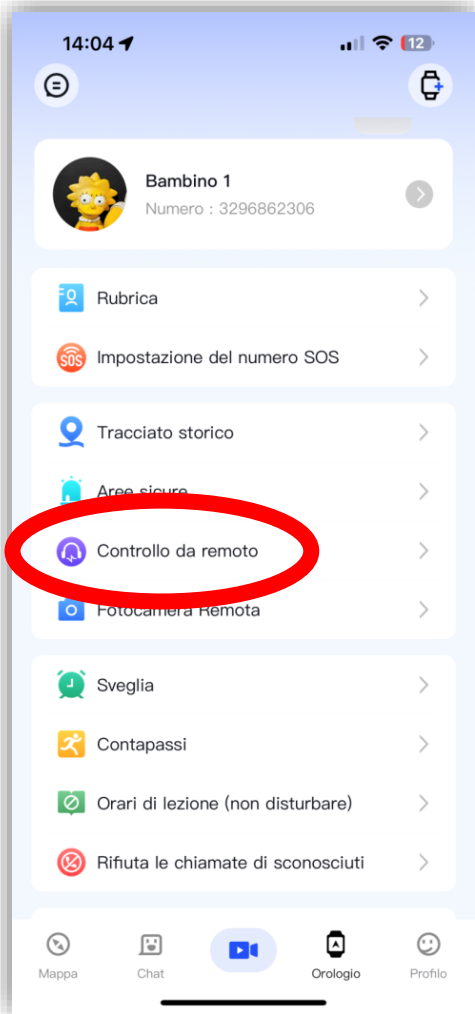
14:04

12

Bambino 1
Numero : 3296862306

Rubrica

Impostazione del numero SOS

Tracciato storico

Aree sicure

Controllo da remoto

Fotocamera Remota

Sveglia

Contapassi

Orari di lezione (non disturbare)

Rifiuta le chiamate di sconosciuti

Mappa
Chat
Orologio
Profilo